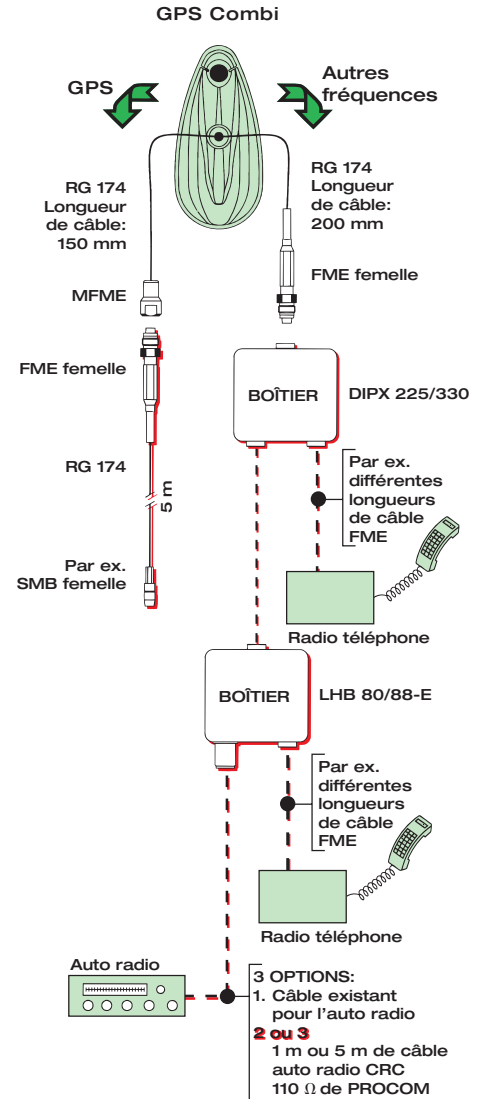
GPS Combi

GPS

Autres fréquences

RG 174
Longueur de câble: 150 mm

RG 174
Longueur de câble: 200 mm

MFME

FME femelle

FME femelle

BOÎTIER

DIPX 225/330

RG 174

5 m

Par ex. différentes longueurs de câble FME

Par ex. SMB femelle

Radio téléphone

BOÎTIER

LHB 80/88-E

Par ex. différentes longueurs de câble FME

Radio téléphone

Auto radio

3 OPTIONS:
1. Câble existant pour l'auto radio
2 ou 3
1 m ou 5 m de câble auto radio CRC 110 Ω de PROCOM